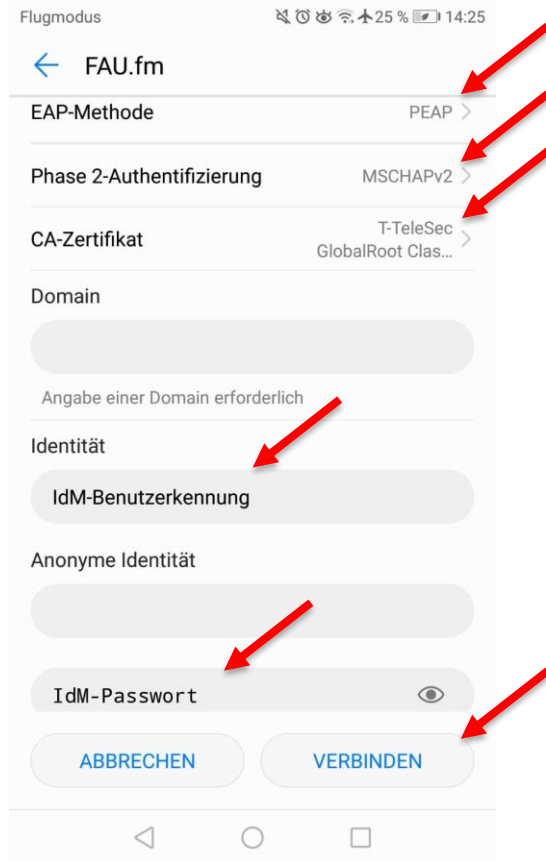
Flugmodus 25 % 14:25

FAU.fm

EAP-Methode PEAP

Phase 2-Authentifizierung MSCHAPv2

CA-Zertifikat T-TeleSec GlobalRoot Clas...

Domain

Angabe einer Domain erforderlich

Identität

IdM-Benutzerkennung

Anonyme Identität

IdM-Passwort

ABBRECHEN

VERBINDEN